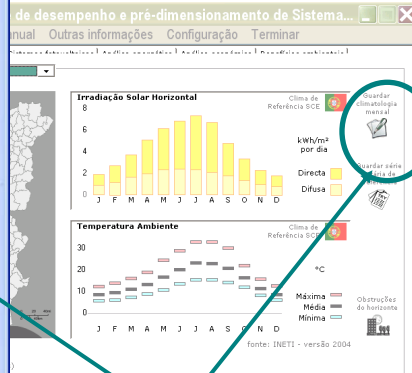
de desempenho e pré-dimensionamento de Sistema

anual Outras informações Configuração Terminar

Sistemas fotovoltaicos | Análise energética | Análise económica | Benefícios ambientais

Irradiação Solar Horizontal

Clima de Referência SCE

8
6
4
2
0

J F M A M J J A S O N D

kWh/m² por dia

Directa
Difusa

Guardar climatologia mensal

Guardar série horária de

Temperatura Ambiente

Clima de Referência SCE

30
20
10
0

J F M A M J J A S O N D

°C

Máxima
Média
Mínima

Obstruções do horizonte

fonte: INETI - versão 2004